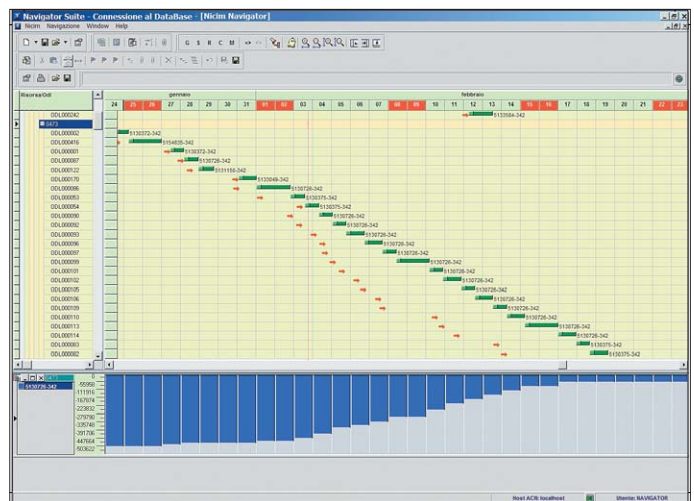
Navigator Suite - Connessione al DataBase - [Nicim Navigator]

Nicim Navigazione Window Help

G S H C M

Risorsa/Odl

gennaio

febbraio

24 25 26 27 28 29 30 31 01 02 03 04 05 06 07 08 09 10 11 12 13 14 15 16 17 18 19 20 21 22 23

ODL000242
0473
ODL000002
ODL000416
ODL000001
ODL000087
ODL000122
ODL000170
ODL000086
ODL000053
ODL000054
ODL000090
ODL000092
ODL000093
ODL000096
ODL000097
ODL000099
ODL000101
ODL000102
ODL000105
ODL000106
ODL000109
ODL000110
ODL000113
ODL000114
ODL000083
ODL000082

5133584-342
5130372-342
5154835-342
5130372-342
5130726-342
5131150-342
5133849-342
5130726-342
5130375-342
5130375-342
5130726-342
5130726-342
5130726-342
5130726-342
5130726-342
5130726-342
5130726-342
5130726-342
5130726-342
5130726-342
5130726-342
5130726-342
5130726-342
5130726-342
5130375-342
5130375-342

5130726-342

0
-55958
-111916
-167874
-223832
-279790
-335748
-391706
-447664
-503622

Host ACN: localhost

Utente: NAVIGATOR